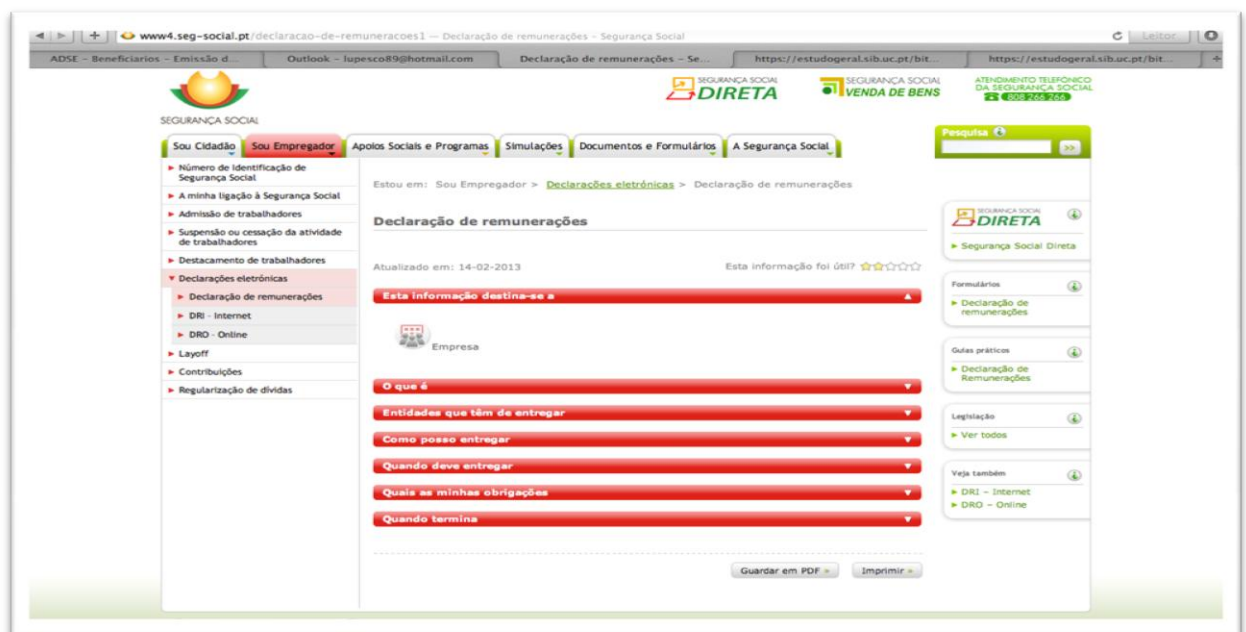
www4.seg-social.pt/declaracao-de-remuneracoes1 — Declaração de remunerações - Segurança Social

Leitor

ADSE - Beneficiarios - Emissão d... | Outlook - lupesco89@hotmail.com | Declaração de remunerações - Se... | https://estudogeral.sib.uc.pt/bit... | https://estudogeral.sib.uc.pt/bit...

SEGURANÇA SOCIAL

SEGURANÇA SOCIAL DIRETA

SEGURANÇA SOCIAL VENDA DE BENS

ATENDIMENTO TELEFÓNICO DA SEGURANÇA SOCIAL 808 266 266

Sou Cidadão | Sou Empregador | Apoios Sociais e Programas | Simulações | Documentos e Formulários | A Segurança Social

Pesquisa

>>

► Número de Identificação de Segurança Social
► A minha ligação à Segurança Social
► Admissão de trabalhadores
► Suspensão ou cessação da atividade de trabalhadores
► Destacamento de trabalhadores
▼ Declarações eletrónicas
► Declaração de remunerações
► DRI - Internet
► DRO - Online
► Layoff
► Contribuições
► Regularização de dívidas

Estou em: Sou Empregador > Declarações eletrónicas > Declaração de remunerações

Declaração de remunerações

Atualizado em: 14-02-2013

Esta informação foi útil?

Esta informação destina-se a

Empresa

O que é

Entidades que têm de entregar

Como posso entregar

Quando deve entregar

Quais as minhas obrigações

Quando termina

Guardar em PDF »

Imprimir »

SEGURANÇA SOCIAL DIRETA

► Segurança Social Direta

Formulários

► Declaração de remunerações

Guias práticos

► Declaração de Remunerações

Legislação

► Ver todos

Veja também

► DRI - Internet
► DRO - Online